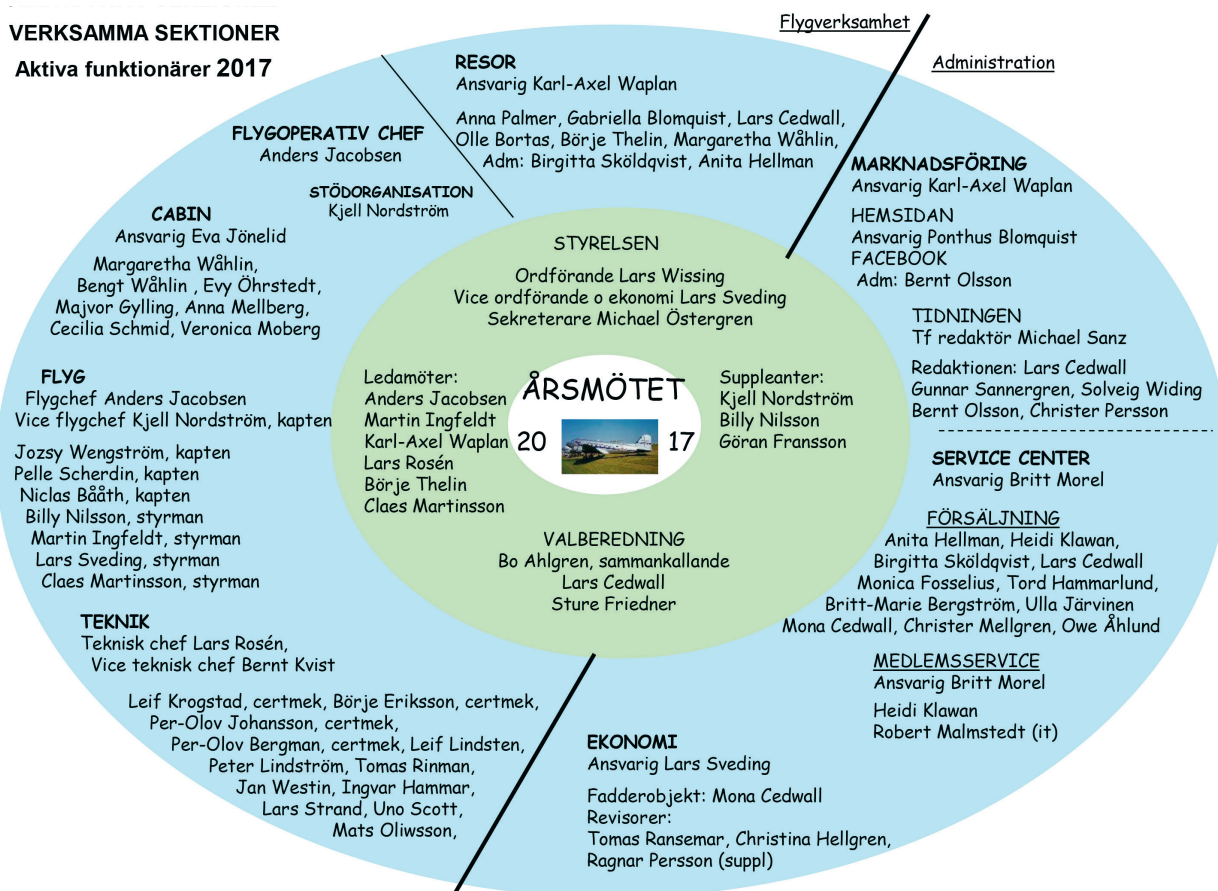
VERKSAMMA SEKTIONER
Aktiva funktionärer 2017

Flygverksamhet

Administration

RESOR
Ansvarig Karl-Axel Waplan

Anna Palmer, Gabriella Blomquist, Lars Cedwall, Olle Bortas, Börje Thelin, Margaretha Wåhlin, Adm: Birgitta Sköldqvist, Anita Hellman

FLYGOPERATIV CHEF
Anders Jacobsen

STÖDORGANISATION
Kjell Nordström

CABIN
Ansvarig Eva Jönelid

Margaretha Wåhlin, Bengt Wåhlin , Evy Öhrstedt, Majvor Gylling, Anna Mellberg, Cecilia Schmid, Veronica Moberg

FLYG
Flygchef Anders Jacobsen
Vice flygchef Kjell Nordström, kapten

Jozsy Wengström, kapten
Pelle Scherdin, kapten
Niclas Bååth, kapten
Billy Nilsson, styrman
Martin Ingfeldt, styrman
Lars Sveding, styrman
Claes Martinsson, styrman

TEKNIK
Teknisk chef Lars Rosén,
Vice teknisk chef Bernt Kvist

Leif Krogstad, certmek, Börje Eriksson, certmek, Per-Olov Johansson, certmek, Per-Olov Bergman, certmek, Leif Lindsten, Peter Lindström, Tomas Rinman, Jan Westin, Ingvar Hammar, Lars Strand, Uno Scott, Mats Oliwsson,

STYRELSEN
Ordförande Lars Wissing
Vice ordförande o ekonomi Lars Sveding
Sekreterare Michael Östergren

Ledamöter:
Anders Jacobsen
Martin Ingfeldt
Karl-Axel Waplan
Lars Rosén
Börje Thelin
Claes Martinsson

ÅRSMÖTET
20 17

Suppleanter:
Kjell Nordström
Billy Nilsson
Göran Fransson

VALBEREDNING
Bo Ahlgren, sammankallande
Lars Cedwall
Sture Friedner

MARKNADSFÖRING
Ansvarig Karl-Axel Waplan

HEMSIDAN
Ansvarig Ponthus Blomquist
FACEBOOK
Adm: Bernt Olsson

TIDNINGEN
Tf redaktör Michael Sanz

Redaktionen: Lars Cedwall
Gunnar Sannergren, Solveig Widing
Bernt Olsson, Christer Persson

SERVICE CENTER
Ansvarig Britt Morel

FÖRSÄLJNING
Anita Hellman, Heidi Klawan, Birgitta Sköldqvist, Lars Cedwall Monica Fosselius, Tord Hammarlund, Britt-Marie Bergström, Ulla Järvinen Mona Cedwall, Christer Mellgren, Owe Åhlund

MEDLEMSSERVICE
Ansvarig Britt Morel

Heidi Klawan
Robert Malmstedt (it)

EKONOMI
Ansvarig Lars Sveding

Fadderobjekt: Mona Cedwall
Revisorer:
Tomas Ransemar, Christina Hellgren,
Ragnar Persson (suppl)